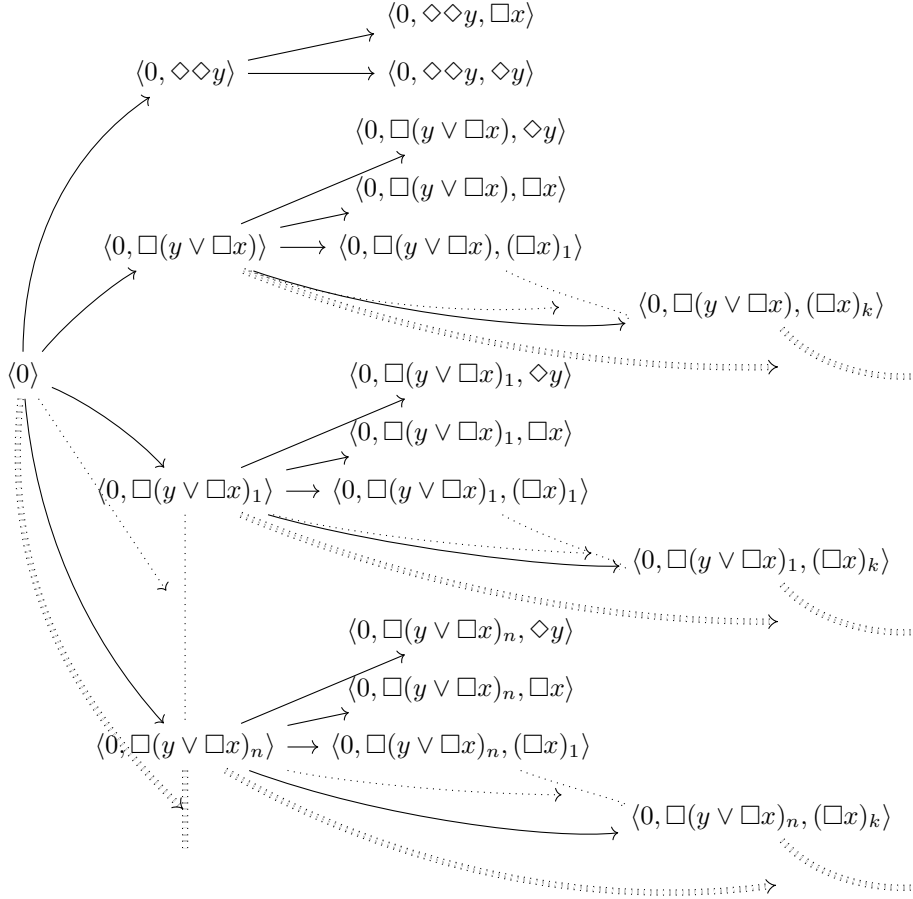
$\langle 0, \Diamond\Diamond y, \Box x\rangle$

$\langle 0, \Diamond\Diamond y\rangle$ $\langle 0, \Diamond\Diamond y, \Diamond y\rangle$

$\langle 0, \Box(y \vee \Box x), \Diamond y\rangle$

$\langle 0, \Box(y \vee \Box x), \Box x\rangle$

$\langle 0, \Box(y \vee \Box x)\rangle$ $\langle 0, \Box(y \vee \Box x), (\Box x)_1\rangle$

$\langle 0, \Box(y \vee \Box x), (\Box x)_k\rangle$

$\langle 0\rangle$

$\langle 0, \Box(y \vee \Box x)_1, \Diamond y\rangle$

$\langle 0, \Box(y \vee \Box x)_1, \Box x\rangle$

$\langle 0, \Box(y \vee \Box x)_1\rangle$ $\langle 0, \Box(y \vee \Box x)_1, (\Box x)_1\rangle$

$\langle 0, \Box(y \vee \Box x)_1, (\Box x)_k\rangle$

$\langle 0, \Box(y \vee \Box x)_n, \Diamond y\rangle$

$\langle 0, \Box(y \vee \Box x)_n, \Box x\rangle$

$\langle 0, \Box(y \vee \Box x)_n\rangle$ $\langle 0, \Box(y \vee \Box x)_n, (\Box x)_1\rangle$

$\langle 0, \Box(y \vee \Box x)_n, (\Box x)_k\rangle$